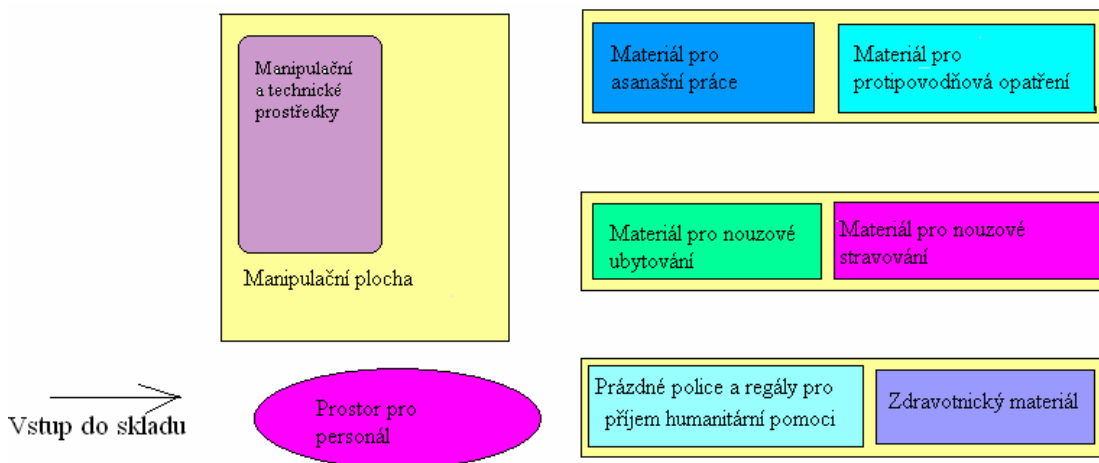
Manipulační a technické prostředky

Manipulační plocha

Materiál pro asanační práce

Materiál pro protipovodňová opatření

Materiál pro nouzové ubytování

Materiál pro nouzové stravování

Vstup do skladu

Prostor pro personál

Prázdné police a regály pro příjem humanitární pomoci

Zdravotnický materiál